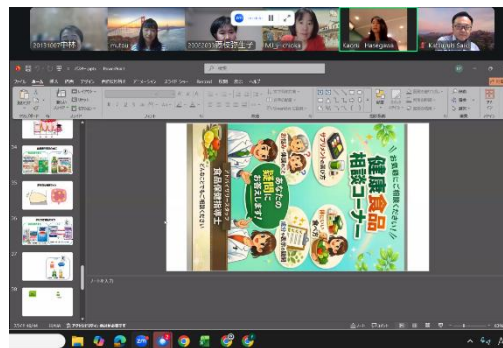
2013100?中林

mitsu

2005203酒谷洋子

M.Li...

Kaoru Hasegawa

Katsuyuki Saito

お気軽にご相談ください

健康食品相談コーナー

あなたの疑問にお答えします!

アドバイザリースタッフ

食品保健指導士

サプリメント

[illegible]